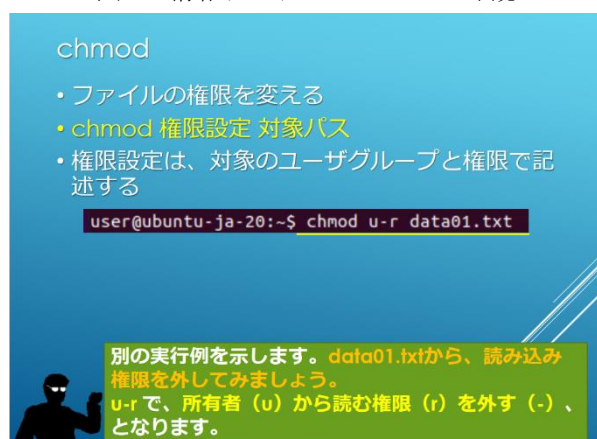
chmod

• ファイルの権限を変える
• chmod 権限設定 対象パス
• 権限設定は、対象のユーザグループと権限で記述する

user@ubuntu-ja-20:~$ chmod u-r data01.txt

別の実行例を示します。data01.txtから、読み込み権限を外してみましょう。
u-rで、所有者（u）から読む権限（r）を外す（-）、となります。